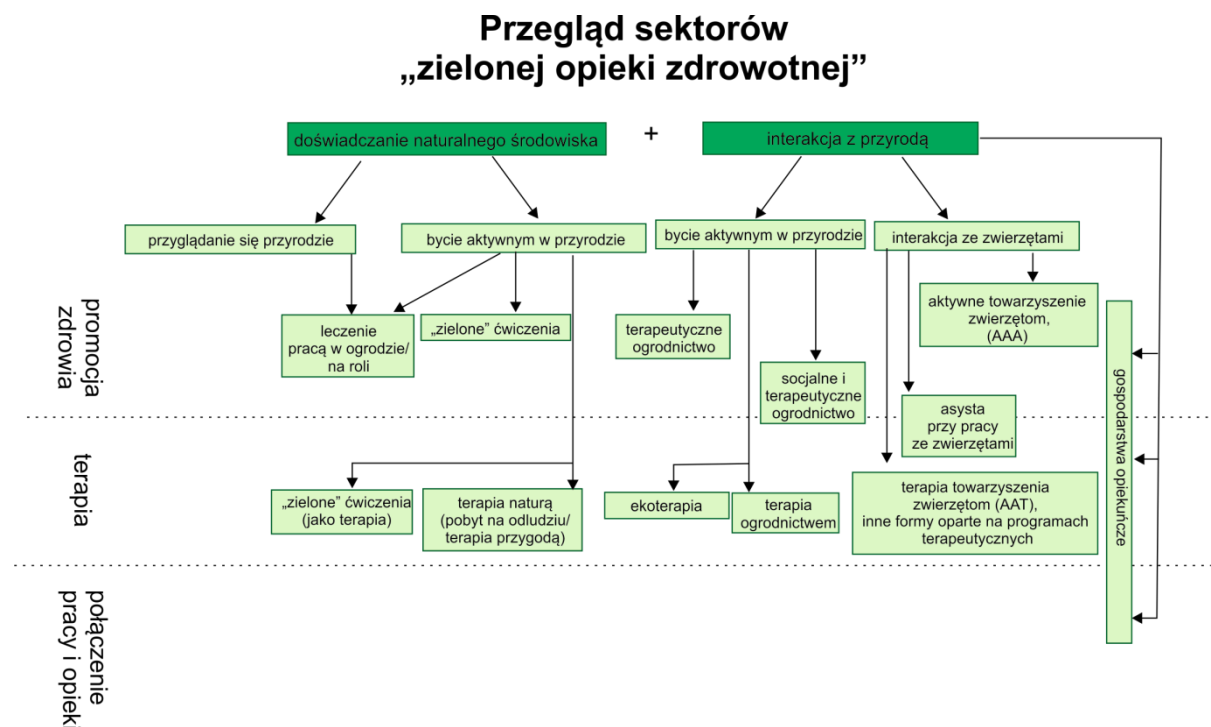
Przegląd sektorów
„zielonej opieki zdrowotnej”

doświadczanie naturalnego środowiska

+

interakcja z przyrodą

przyglądanie się przyrodzie

bycie aktywnym w przyrodzie

bycie aktywnym w przyrodzie

interakcja ze zwierzętami

promocja zdrowia

leczenie pracą w ogrodzie/ na roli

„zielone” ćwiczenia

terapeutyczne ogrodnictwo

socjalne i terapeutyczne ogrodnictwo

aktywne towarzyszenie zwierzętom, (AAA)

asysta przy pracy ze zwierzętami

gospodarstwa opiekuńcze

terapia

„zielone” ćwiczenia (jako terapia)

terapia naturą (pobyt na odludziu/ terapia przygodą)

ekoterapia

terapia ogrodnictwem

terapia towarzyszenia zwierzętom (AAT), inne formy oparte na programach terapeutycznych

połączenie pracy i opiek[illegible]